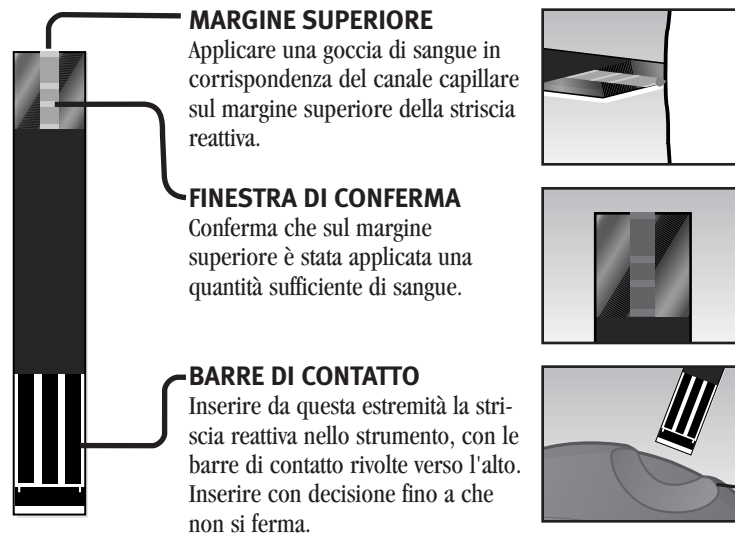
MARGINE SUPERIORE
Applicare una goccia di sangue in corrispondenza del canale capillare sul margine superiore della striscia reattiva.

FINESTRA DI CONFERMA
Conferma che sul margine superiore è stata applicata una quantità sufficiente di sangue.

BARRE DI CONTATTO
Inserire da questa estremità la striscia reattiva nello strumento, con le barre di contatto rivolte verso l'alto. Inserire con decisione fino a che non si ferma.